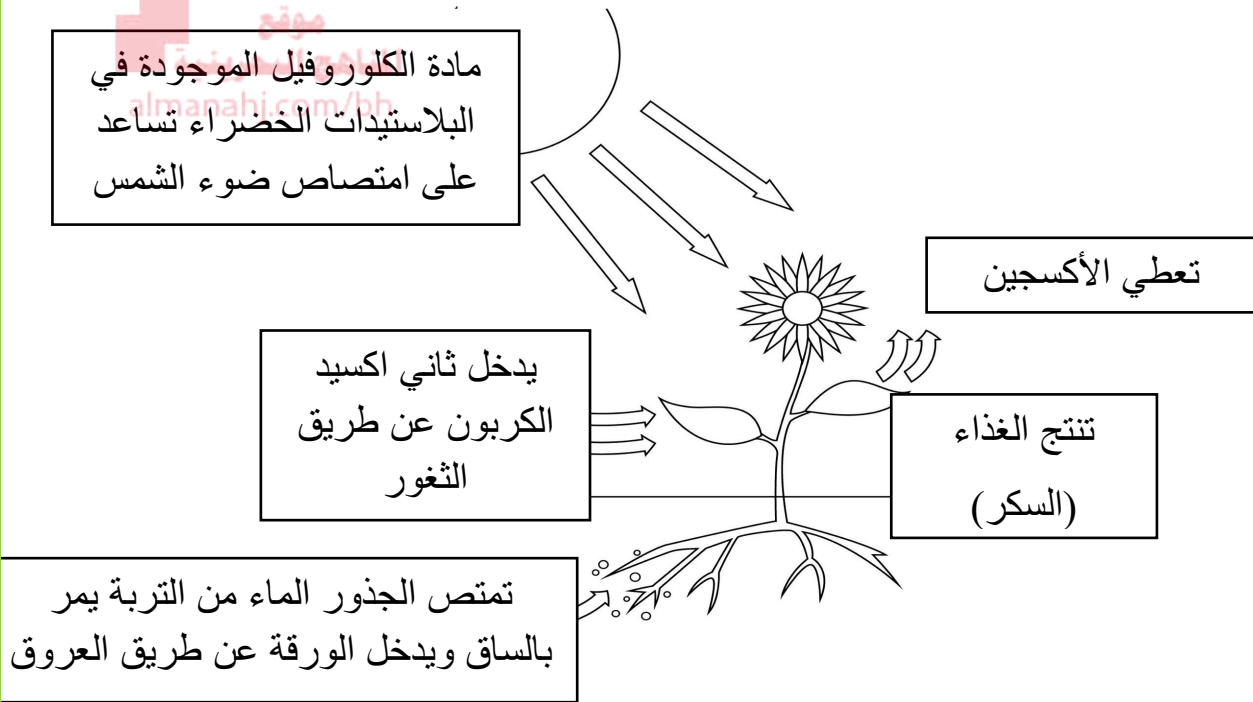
موقع
almanahj.com/bh

مادة الكلوروفيل الموجودة في البلاستيدات الخضراء تساعد على امتصاص ضوء الشمس

تعطي الأكسجين

يدخل ثاني اكسيد الكربون عن طريق الثغور

تنتج الغذاء (السكر)

تمتص الجذور الماء من التربة يمر بالساق ويدخل الورقة عن طريق العروق